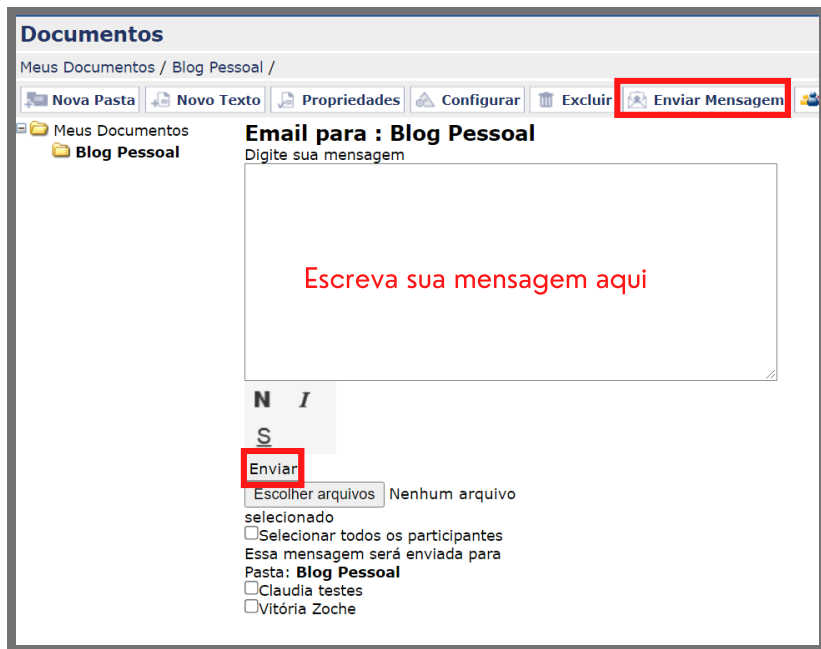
Documentos

Meus Documentos / Blog Pessoal /

Nova Pasta | Novo Texto | Propriedades | Configurar | Excluir | Enviar Mensagem

Meus Documentos
Blog Pessoal

Email para : Blog Pessoal

Digite sua mensagem

Escreva sua mensagem aqui

N I S

Enviar

Escolher arquivos Nenhum arquivo selecionado

Selecionar todos os participantes

Essa mensagem será enviada para

Pasta: Blog Pessoal

Claudia testes

Vitória Zoche